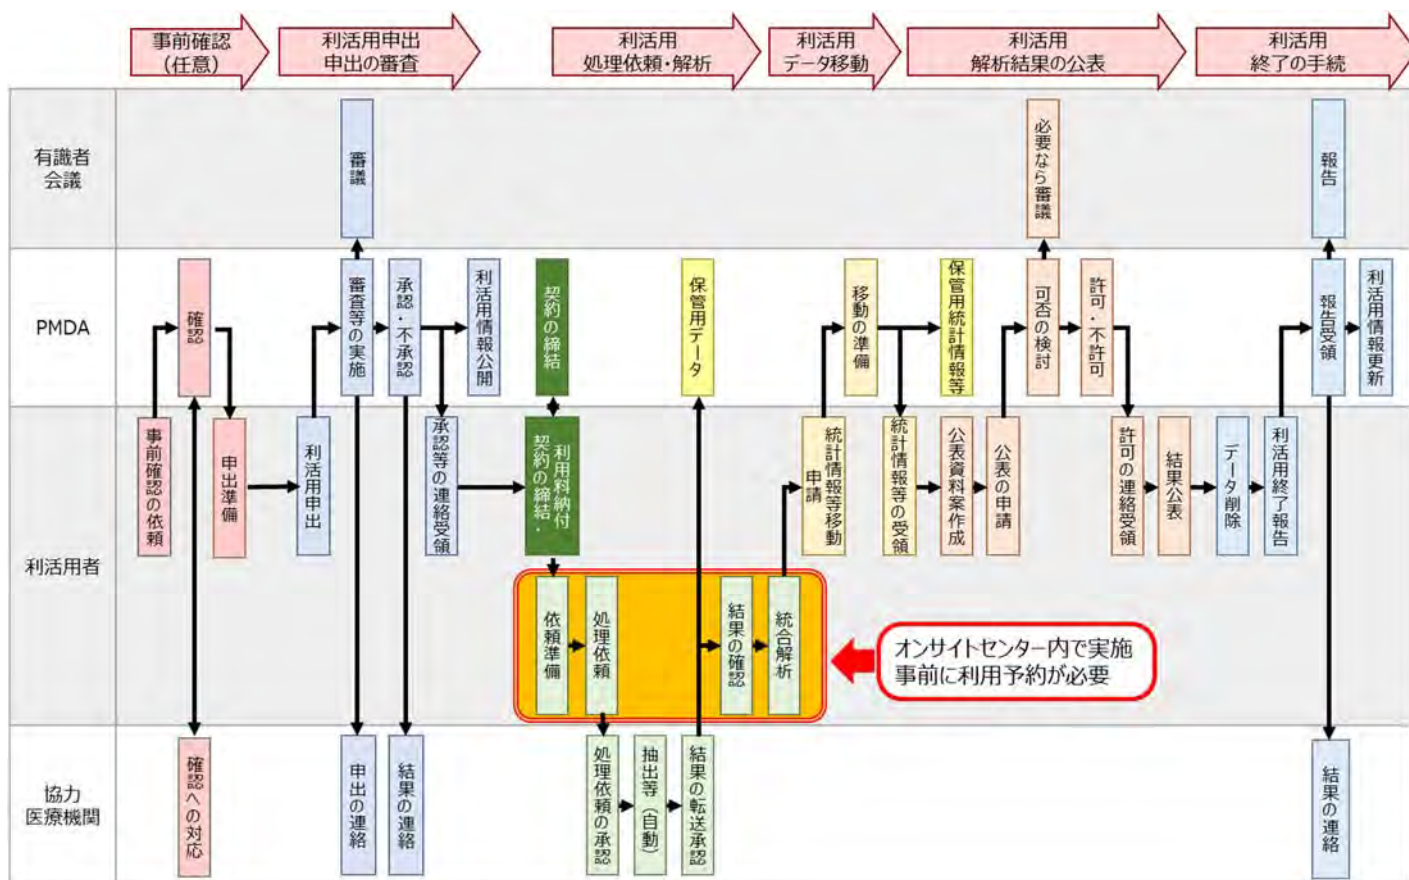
事前確認（任意）
利活用申出 申出の審査
利活用 処理依頼・解析
利活用 データ移動
利活用 解析結果の公表
利活用 終了の手続

有識者会議
PMDA
利活用者
協力医療機関

審議
必要なら審議
報告

確認
審査等の実施
承認・不承認
利活用情報公開
契約の締結
保管用データ
移動の準備
保管用統計情報等
可否の検討
許可・不許可
報告受領
利活用情報更新

事前確認の依頼
申出準備
利活用申出
承認等の連絡受領
利用料納付 契約の締結・
統計情報等移動申請
統計情報等の受領
公表資料案作成
公表の申請
許可の連絡受領
結果公表
データ削除
利活用終了報告

依頼準備
処理依頼
結果の確認
統合解析

オンサイトセンター内で実施
事前に利用予約が必要

確認への対応
申出の連絡
結果の連絡
処理依頼の承認
抽出等（自動）
結果の転送承認
結果の連絡